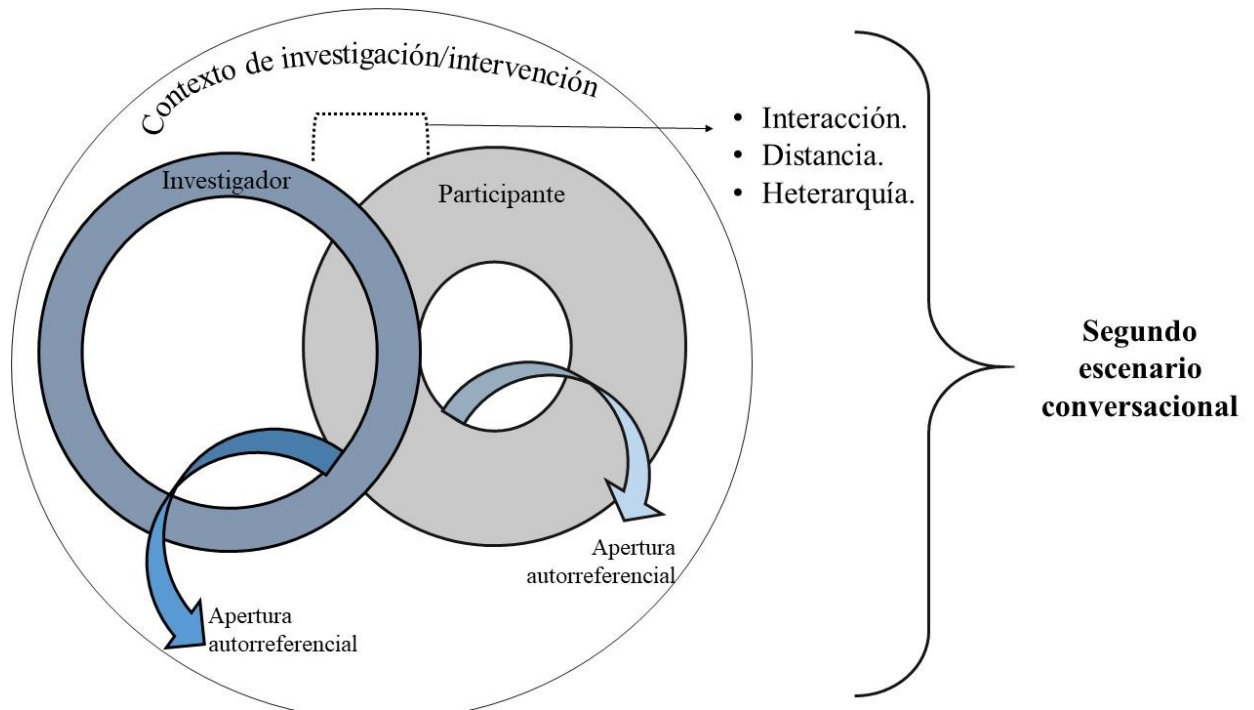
Contexto de investigación/intervención

Investigador

Participante

• Interacción.
• Distancia.
• Heterarquía.

Apertura autorreferencial

Apertura autorreferencial

**Segundo escenario conversacional**